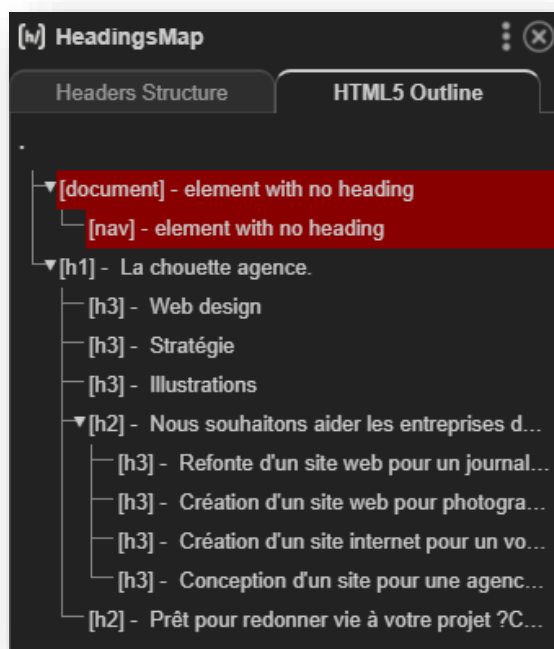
[h/] HeadingsMap

Headers Structure

HTML5 Outline

.

▼[document] - element with no heading

[nav] - element with no heading

▼[h1] - La chouette agence.

[h3] - Web design

[h3] - Stratégie

[h3] - Illustrations

▼[h2] - Nous souhaitons aider les entreprises d...

[h3] - Refonte d'un site web pour un journal...

[h3] - Création d'un site web pour photogra...

[h3] - Création d'un site internet pour un vo...

[h3] - Conception d'un site pour une agenc...

[h2] - Prêt pour redonner vie à votre projet ?C...